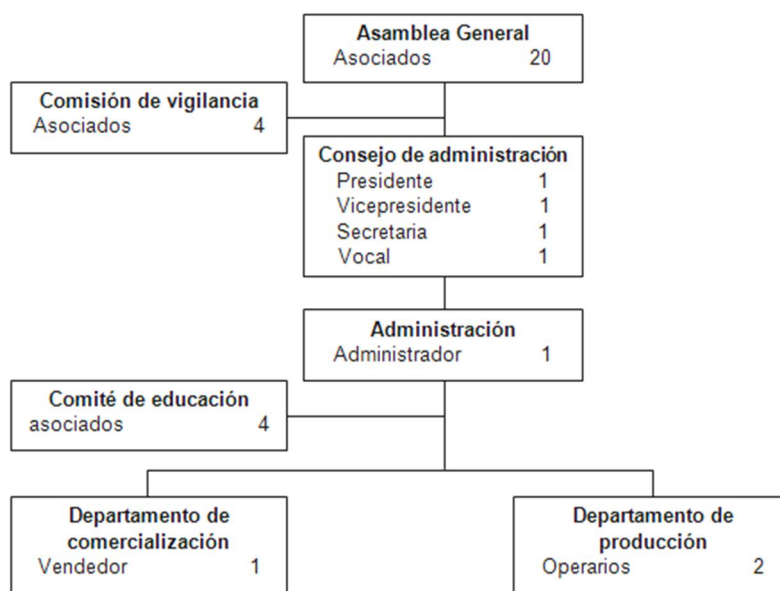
Asamblea General
Asociados 20

Comisión de vigilancia
Asociados 4

Consejo de administración
Presidente 1
Vicepresidente 1
Secretaria 1
Vocal 1

Administración
Administrador 1

Comité de educación
asociados 4

Departamento de comercialización
Vendedor 1

Departamento de producción
Operarios 2